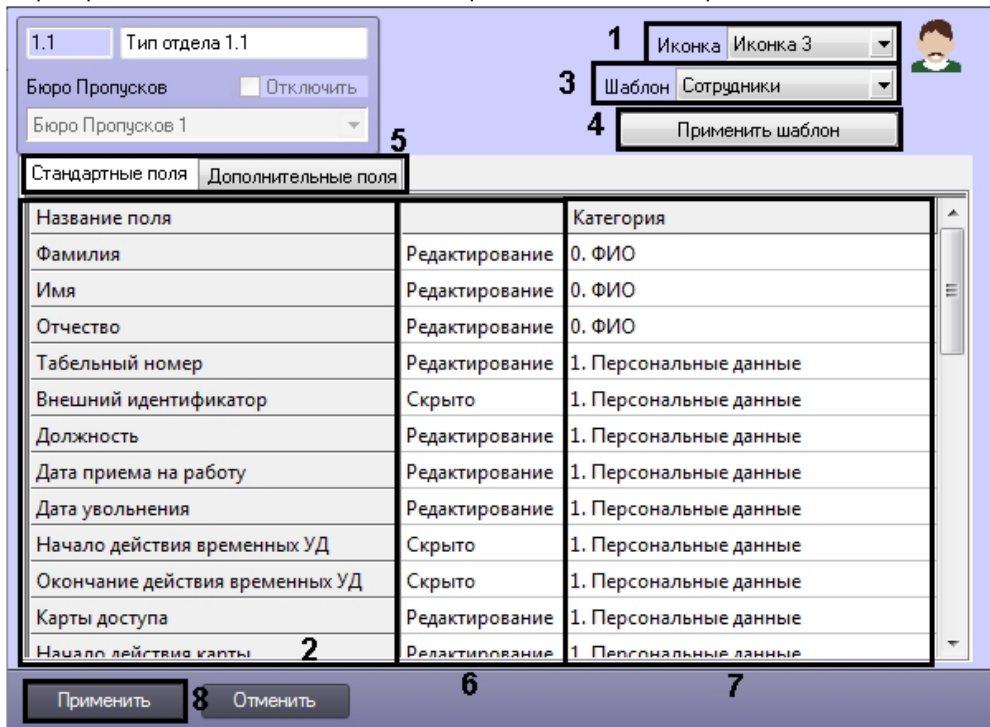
1.1 Тип отдела 1.1

Бюро Пропусков Отключить

Бюро Пропусков 1

1 Иконка Иконка 3

3 Шаблон Сотрудники

4 Применить шаблон

5

Стандартные поля | Дополнительные поля

| Название поля | | Категория |
|---|---|---|
| Фамилия | Редактирование | 0. ФИО |
| Имя | Редактирование | 0. ФИО |
| Отчество | Редактирование | 0. ФИО |
| Табельный номер | Редактирование | 1. Персональные данные |
| Внешний идентификатор | Скрыто | 1. Персональные данные |
| Должность | Редактирование | 1. Персональные данные |
| Дата приема на работу | Редактирование | 1. Персональные данные |
| Дата увольнения | Редактирование | 1. Персональные данные |
| Начало действия временных УД | Скрыто | 1. Персональные данные |
| Окончание действия временных УД | Скрыто | 1. Персональные данные |
| Карты доступа | Редактирование | 1. Персональные данные |
| Начало действия карты | Редактирование | 1. Персональные данные |

2 6 7

Применить 8 Отменить